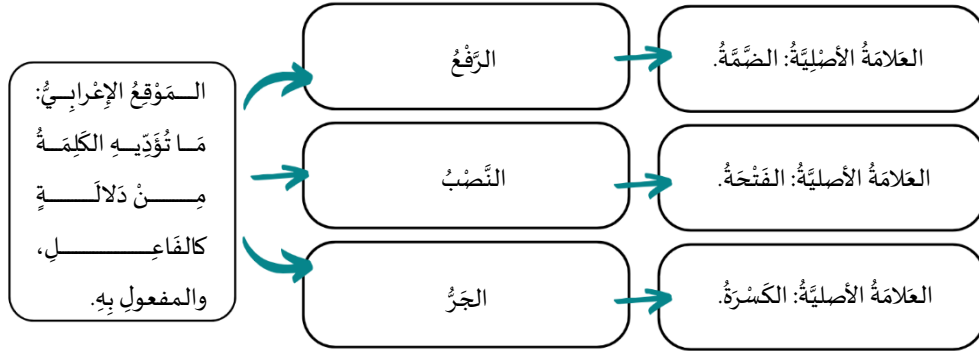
المَوْقِعُ الإِعْرابِيُّ: مَا تُؤَدِّيهِ الكَلِمَةُ مِنْ دَلالَةٍ كالفَاعِلِ، والمفعولِ بِهِ.

الرَّفْعُ

العَلامَةُ الأَصْلِيَّةُ: الضَّمَّةُ.

النَّصْبُ

العَلامَةُ الأَصليَّةُ: الفَتْحَةُ.

الجَرُّ

العَلامَةُ الأصليَّةُ: الكَسْرَةُ.